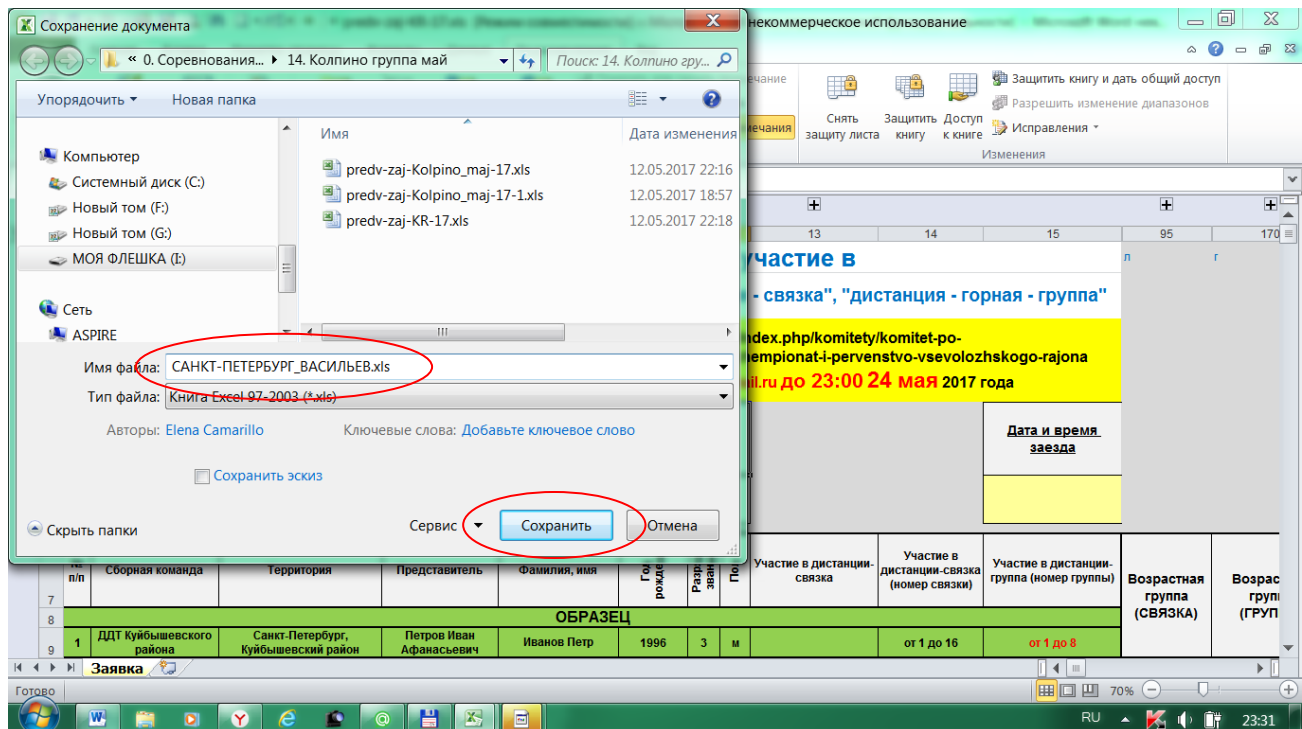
Сохранение документа

« 0. Соревнования... ▸ 14. Колпино группа май

Поиск: 14. Колпино гру...

Упорядочить ▾ Новая папка

Компьютер
Системный диск (C:)
Новый том (F:)
Новый том (G:)
МОЯ ФЛЕШКА (I:)
Сеть
ASPIRE

| Имя | Дата изменения |
|---|---|
| predv-zaj-Kolpino_maj-17.xls | 12.05.2017 22:16 |
| predv-zaj-Kolpino_maj-17-1.xls | 12.05.2017 18:57 |
| predv-zaj-KR-17.xls | 12.05.2017 22:18 |

Имя файла: САНКТ-ПЕТЕРБУРГ_ВАСИЛЬЕВ.xls
Тип файла: Книга Excel 97-2003 (*.xls)
Авторы: Elena Camarillo Ключевые слова: Добавьте ключевое слово

Сохранить эскиз

Скрыть папки Сервис ▾ Сохранить Отмена

некоммерческое использование

Снять защиту листа
Защитить книгу
Доступ к книге
Защитить книгу и дать общий доступ
Разрешить изменение диапазонов
Исправления ▾
Изменения

13 14 15 95 170

участие в
- связка", "дистанция - горная - группа"
ndex.php/komitety/komitet-po-
чempionat-i-pervenstvo-vsevolozhskogo-rajona
il.ru до 23:00 24 мая 2017 года

Дата и время заезда

| № п/п | Сборная команда | Территория | Представитель | Фамилия, имя | Год рожд | Разряд звание | Пол | Участие в дистанции-связка | Участие в дистанции-связка (номер связки) | Участие в дистанции-группа (номер группы) | Возрастная группа (СВЯЗКА) | Возрас группа (ГРУП |
|---|---|---|---|---|---|---|---|---|---|---|---|---|
| ОБРАЗЕЦ | | | | | | | | | | | | |
| 1 | ДДТ Куйбышевского района | Санкт-Петербург, Куйбышевский район | Петров Иван Афанасьевич | Иванов Петр | 1996 | 3 | м | | от 1 до 16 | от 1 до 8 | | |

Заявка

Готово 70%

RU 23:31